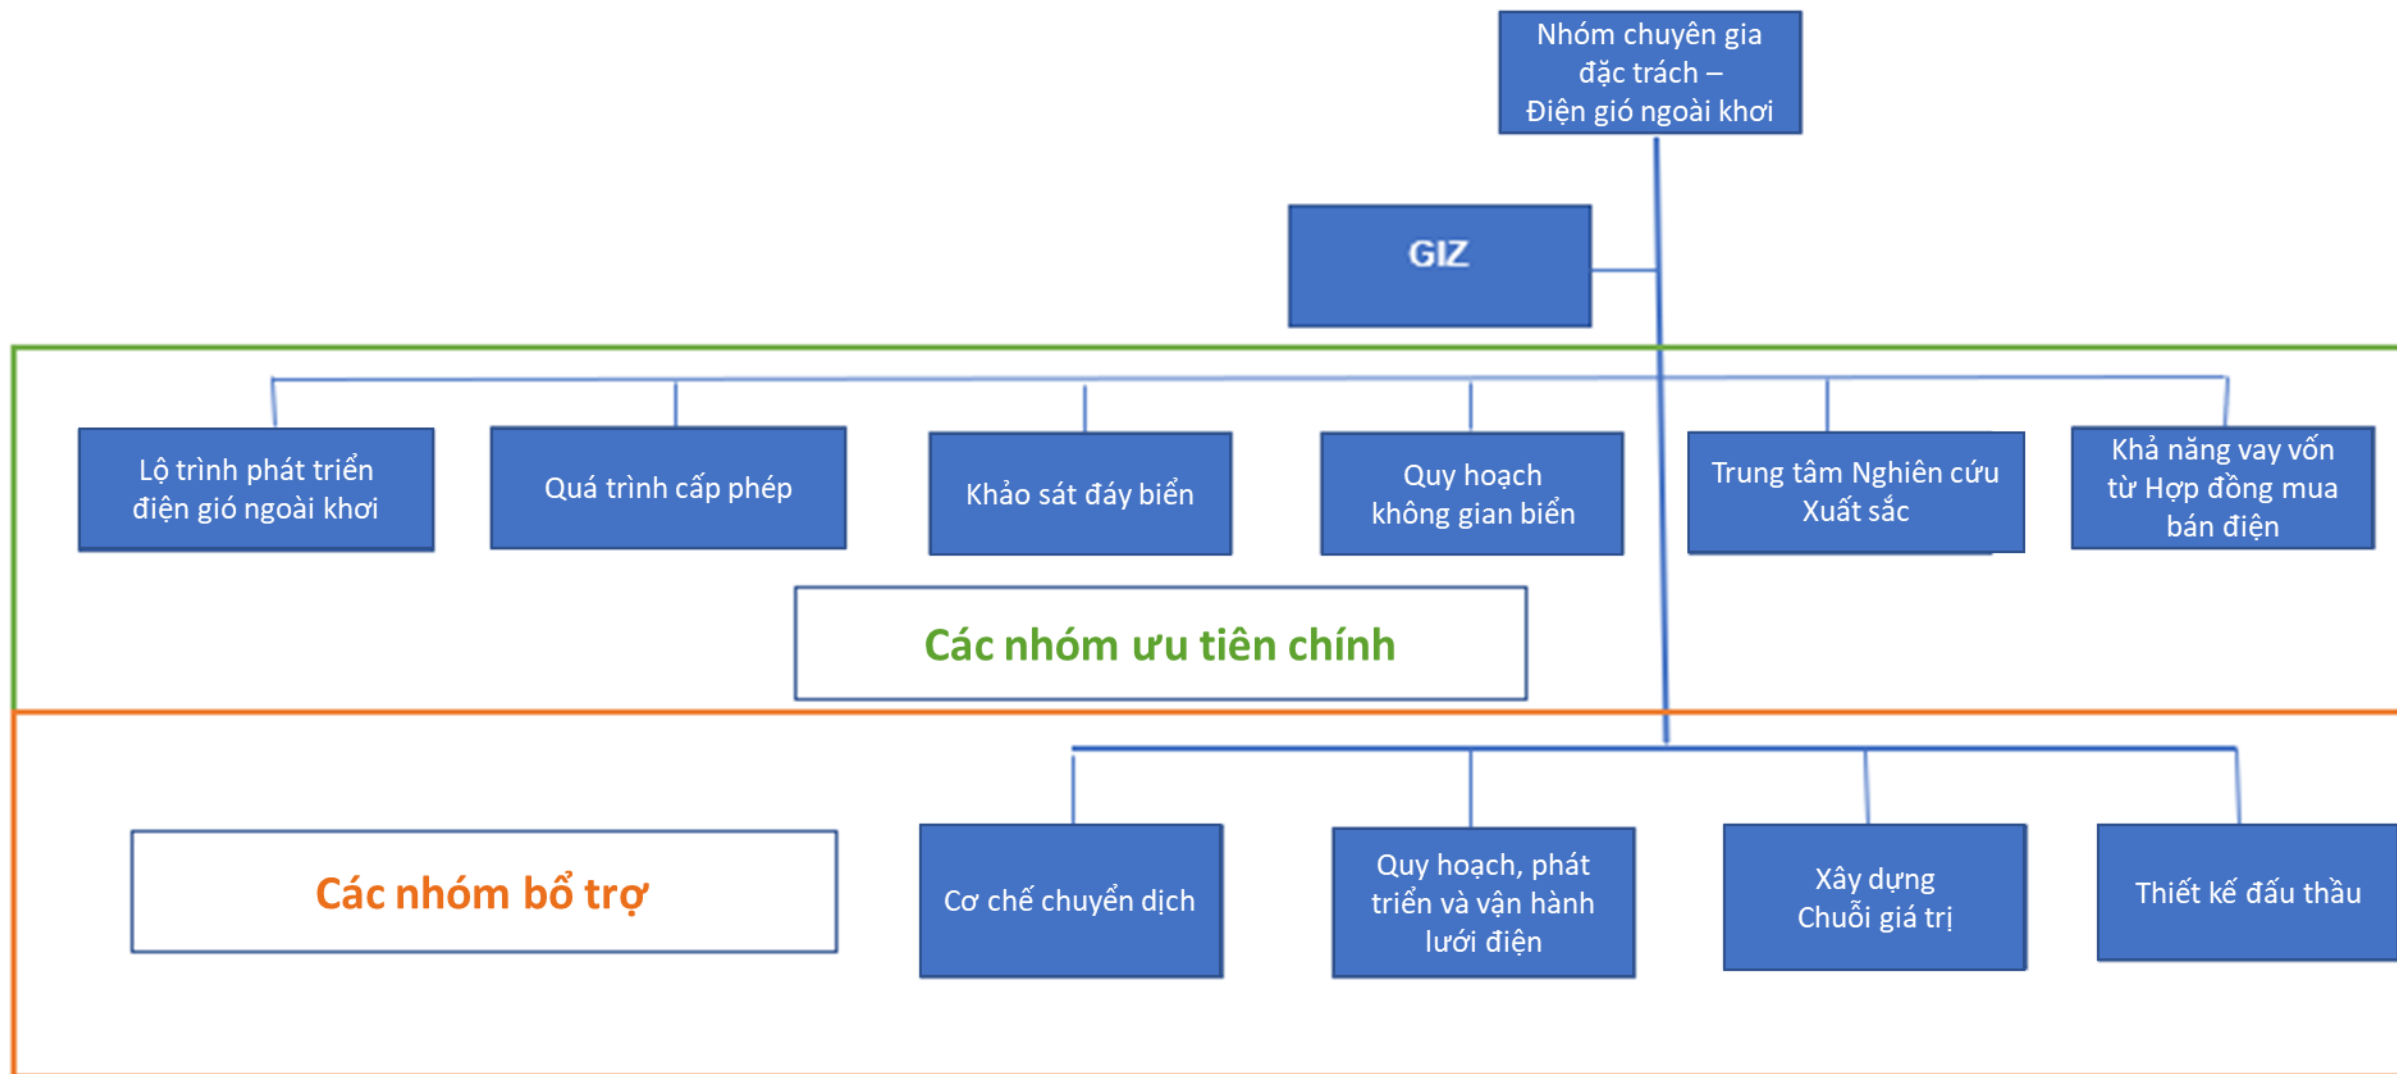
Nhóm chuyên gia đặc trách – Điện gió ngoài khơi

GIZ

Lộ trình phát triển điện gió ngoài khơi

Quá trình cấp phép

Khảo sát đáy biển

Quy hoạch không gian biển

Trung tâm Nghiên cứu Xuất sắc

Khả năng vay vốn từ Hợp đồng mua bán điện

Các nhóm ưu tiên chính

Các nhóm bổ trợ

Cơ chế chuyển dịch

Quy hoạch, phát triển và vận hành lưới điện

Xây dựng Chuỗi giá trị

Thiết kế đấu thầu